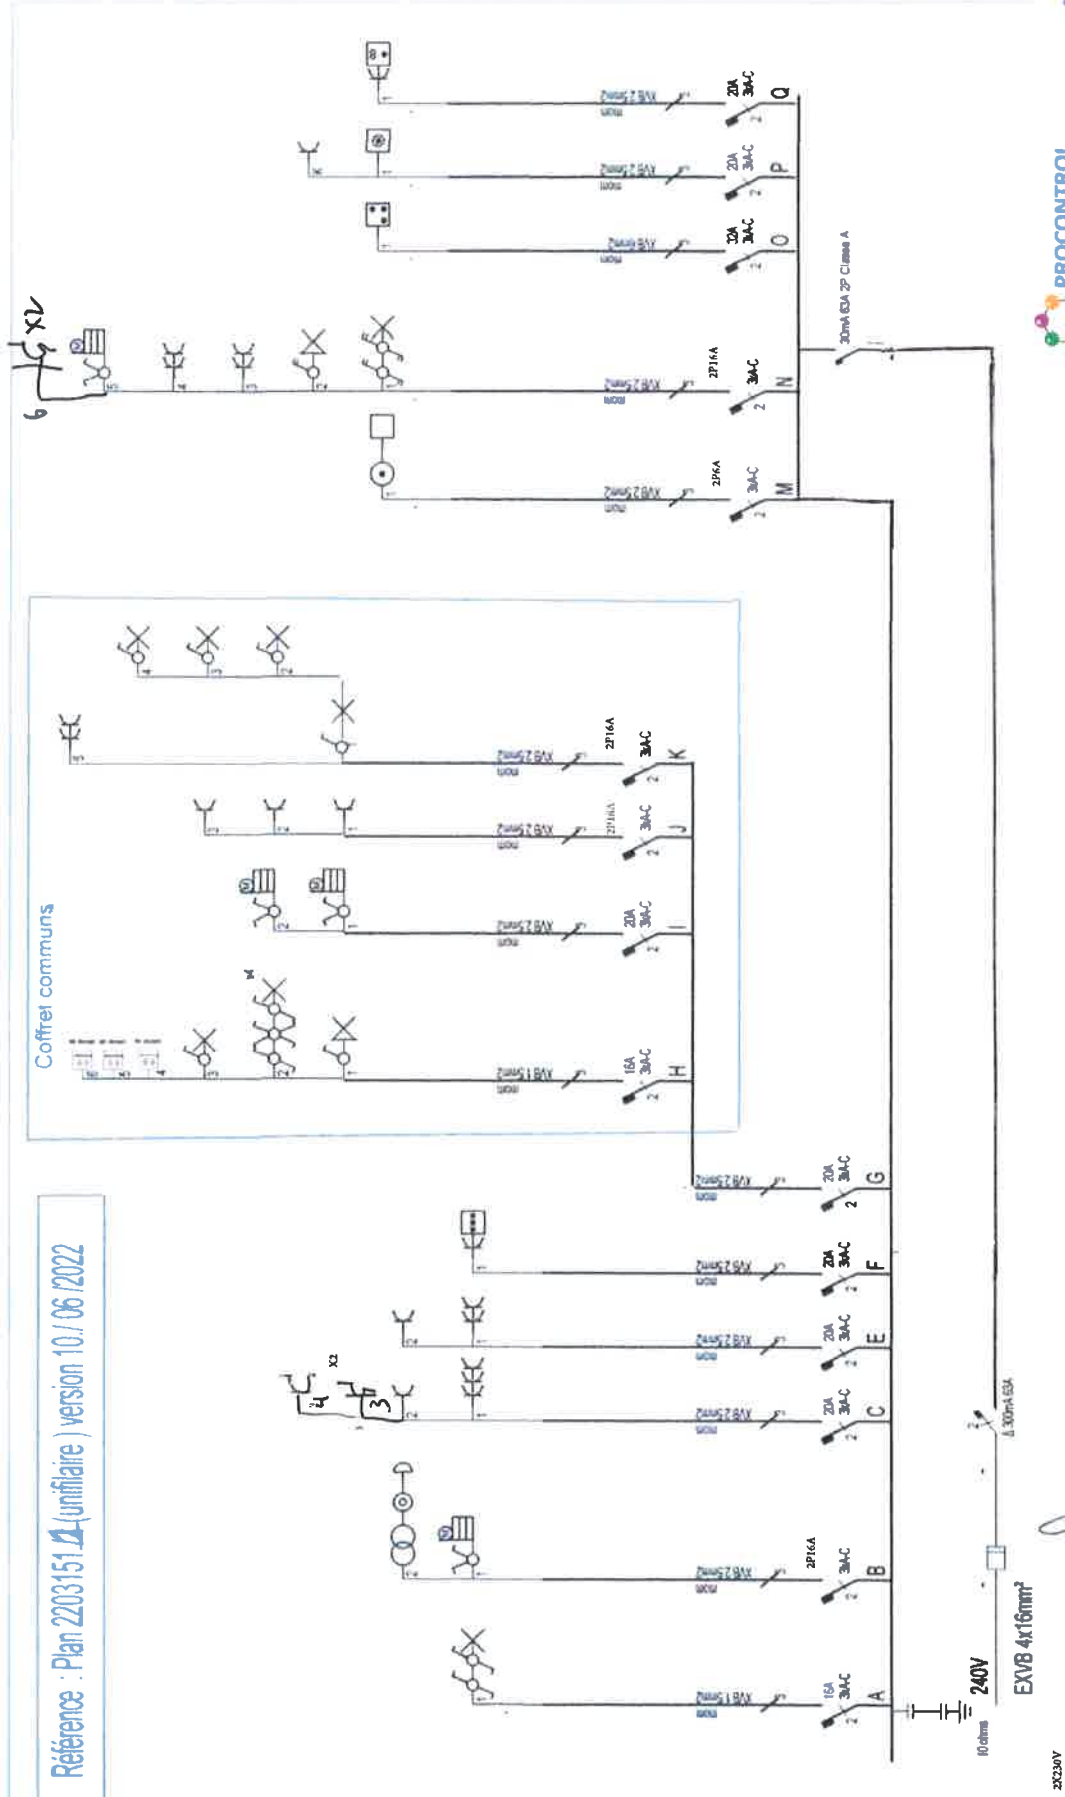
Référence : Plan 2203151 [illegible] (unifilaire) version 10 / 06 /2022

Coffret communs

PROCONTROL

X2

6

X2

4

3

30mA 63A 2P Classe A

300mA 63A

240V

EXVB 4x16mm²

10 ohms

3X230V

Q 20A 3A-C
P 20A 3A-C
O 20A 3A-C
N 2P16A 3A-C
M 2P16A 3A-C
K 2P16A 3A-C
J 2P16A 3A-C
I 20A 3A-C
H 16A 3A-C
G 20A 3A-C
F 20A 3A-C
E 20A 3A-C
C 20A 3A-C
B 2P16A 3A-C
A 16A 3A-C

2x4mm² 2 BAY
2x2.5mm² 2 BAY
2x1.5mm² 1 BAY